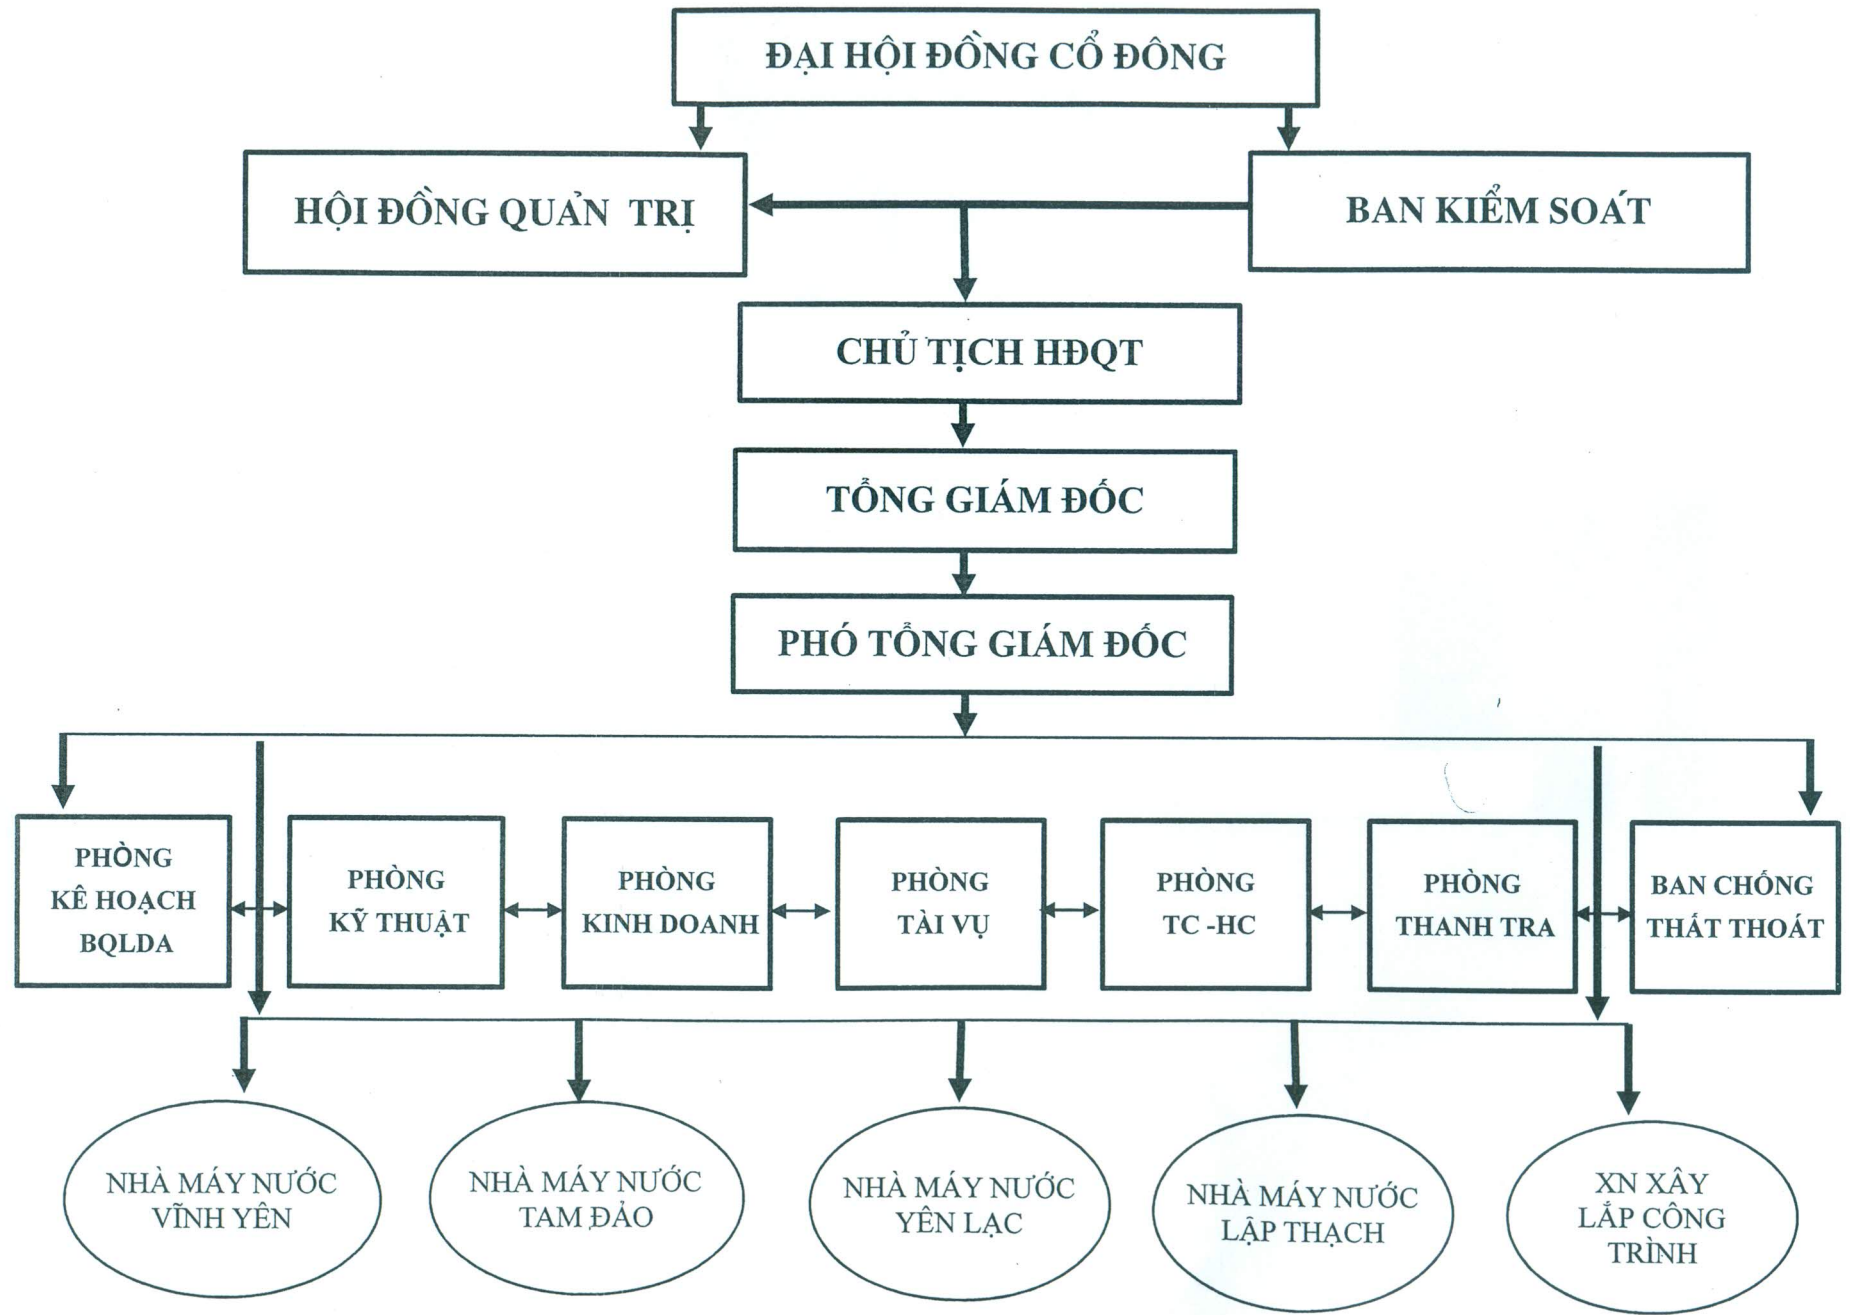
ĐẠI HỘI ĐỒNG CỔ ĐÔNG

HỘI ĐỒNG QUẢN TRỊ

BAN KIỂM SOÁT

CHỦ TỊCH HĐQT

TỔNG GIÁM ĐỐC

PHÓ TỔNG GIÁM ĐỐC

PHÒNG KÊ HOẠCH BQLDA

PHÒNG KỸ THUẬT

PHÒNG KINH DOANH

PHÒNG TÀI VỤ

PHÒNG TC -HC

PHÒNG THANH TRA

BAN CHỐNG THẤT THOÁT

NHÀ MÁY NƯỚC VĨNH YÊN

NHÀ MÁY NƯỚC TAM ĐẢO

NHÀ MÁY NƯỚC YÊN LẠC

NHÀ MÁY NƯỚC LẬP THẠCH

XN XÂY LẮP CÔNG TRÌNH